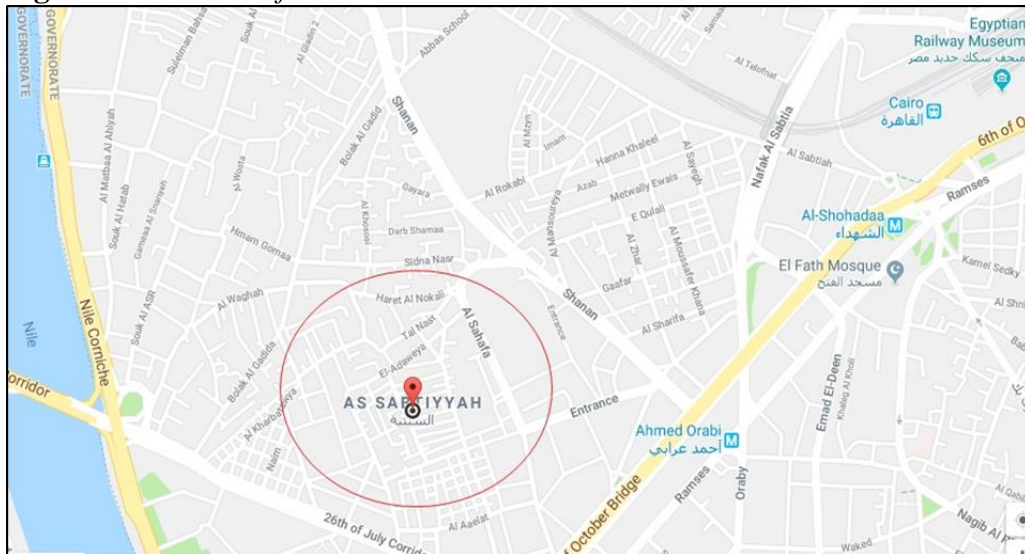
GOVERNORATE
Egyptian Railway Museum
متحف سكك حديد مصر
Cairo
القاهرة
6th of O
Ramses
Al-Shohadaa
الشهداء
El Fath Mosque
مسجد الفتح
Kamel Sedky
Egyptian
Shanan
Abbas School
Suleiman Bahari
Souk Al
Al Gladin 2
Bolak Al Gadid
Al Telofnat
Nafak Al Sabtia
Al Sabtiah
Al Matbaa Al Ahliyah
Souk Al Hatab
Gameaa Al Shanawi
Al Wosta
Gayara
Al Khossi
Darb Shamaa
Sidna Nasr
Al Rokabi
Azab
Imam
Al Mzrn
Hanna Khaleel
Al Sayegh
Metwally Ewais
E Qolali
Al Mansoureya
Al Zhar
Al Moussafer Khana
Gaafar
Al Sharifa
Entrance
Hmam Gomaa
Al Waghah
Haret Al Nokali
Tal Nasr
Al Sahafa
El-Adaweya
Nile
Nile Corniche
orridor
Souk Al ASR
Bolak Al Gadida
Al Kharbatawya
AS SABTIYYAH
السبتية
Entrance
Ahmed Orabi
أحمد عرابي
Emad El-Deen
Khaleg Al Khoti
Naim
26th of July Corrid
Al Aaelat
of October Bridge
Ramses
Oraby
Waked
Nagib Al
Al Qal